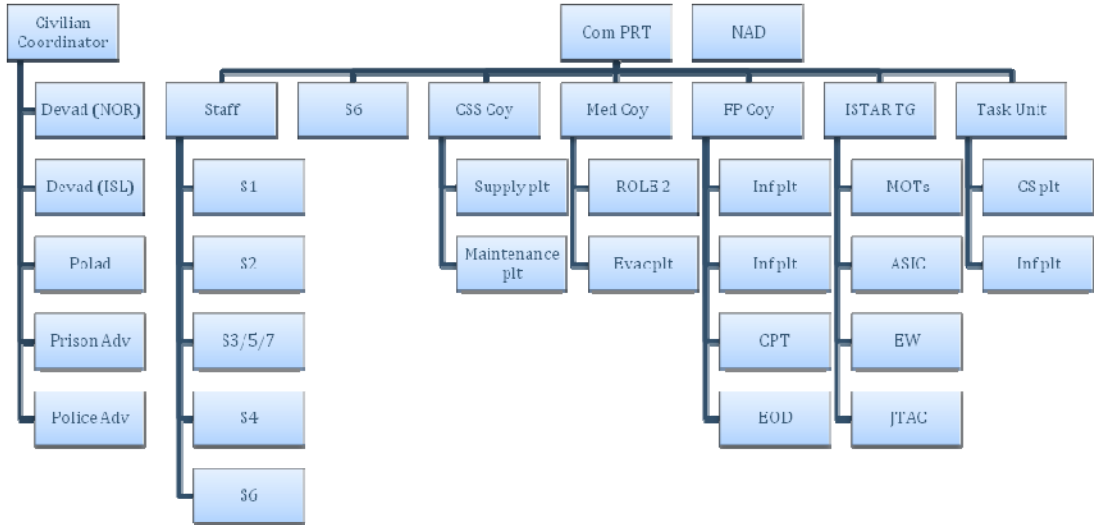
Civilian Coordinator

Devad (NOR)

Devad (ISL)

Polad

Prison Adv

Police Adv

Com PRT

NAD

Staff

S1

S2

S3/5/7

S4

S6

S6

CSS Coy

Supply plt

Maintenance plt

Med Coy

ROLE 2

Evacplt

FP Coy

Inf plt

Inf plt

CPT

EOD

ISTAR TG

MOTs

ASIC

EW

JTAC

Task Unit

CS plt

Inf plt